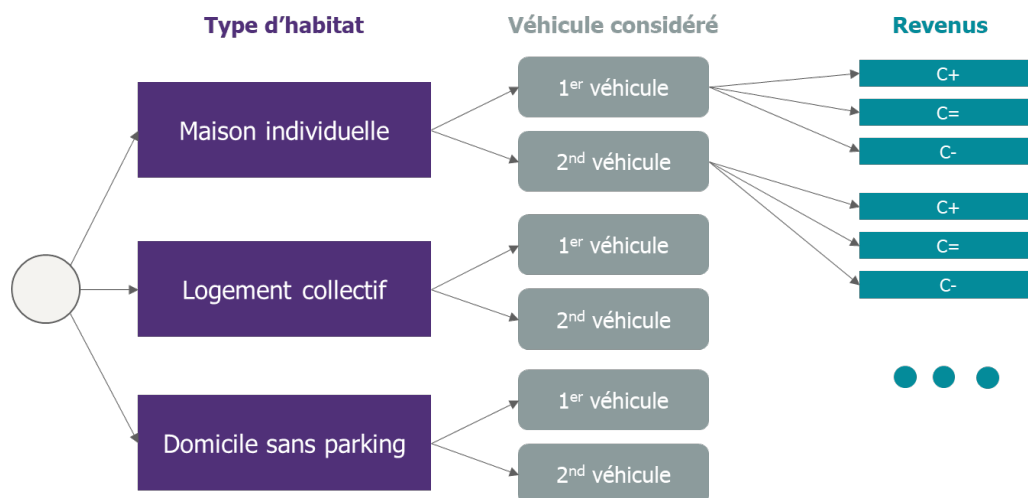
Type d'habitat

Véhicule considéré

Revenus

Maison individuelle

Logement collectif

Domicile sans parking

1$^{er}$ véhicule

2$^{nd}$ véhicule

1$^{er}$ véhicule

2$^{nd}$ véhicule

1$^{er}$ véhicule

2$^{nd}$ véhicule

C+

C=

C-

C+

C=

C-